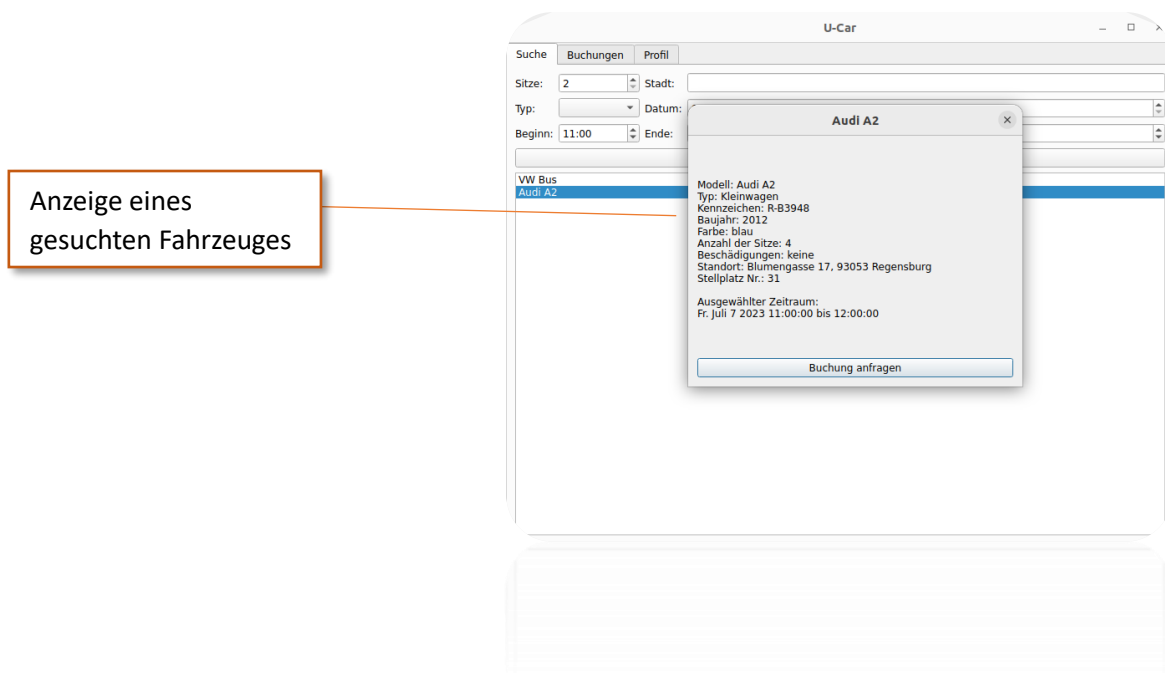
Anzeige eines gesuchten Fahrzeuges

U-Car

Suche | Buchungen | Profil

Sitze: 2 Stadt:

Typ: Datum:

Beginn: 11:00 Ende:

VW Bus
Audi A2

Audi A2

Modell: Audi A2
Typ: Kleinwagen
Kennzeichen: R-B3948
Baujahr: 2012
Farbe: blau
Anzahl der Sitze: 4
Beschädigungen: keine
Standort: Blumengasse 17, 93053 Regensburg
Stellplatz Nr.: 31

Ausgewählter Zeitraum:
Fr. Juli 7 2023 11:00:00 bis 12:00:00

Buchung anfragen